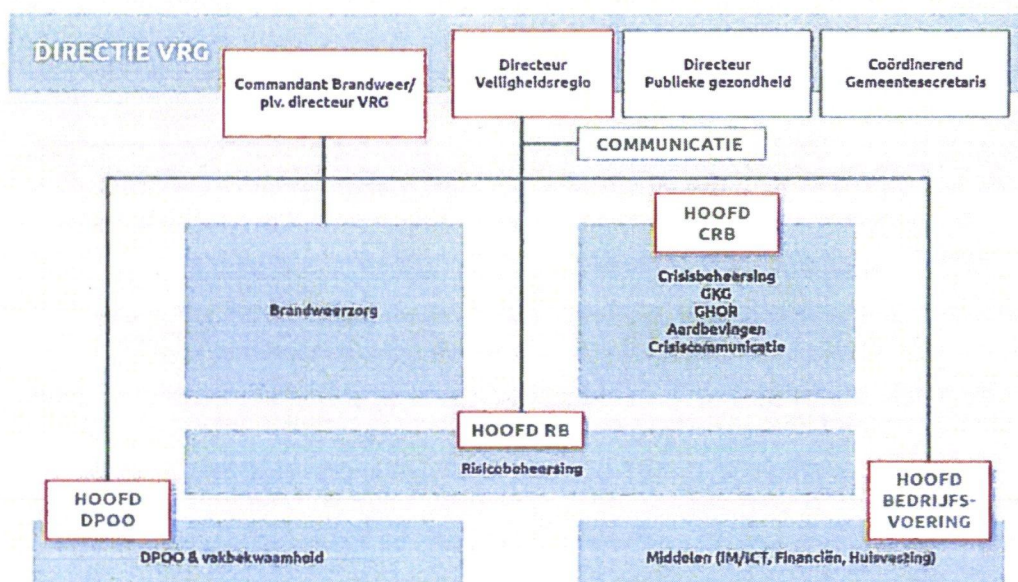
DIRECTIE VRG

Commandant Brandweer/ plv. directeur VRG

Directeur Veiligheidsregio

Directeur Publieke gezondheid

Coördinerend Gemeentesecretaris

COMMUNICATIE

HOOFD CRB

Brandweerzorg

Crisisbeheersing
GKG
GHOR
Aardbevingen
Crisiscommunicatie

HOOFD RB

Risicobeheersing

HOOFD DPOO

HOOFD BEDRIJFS-VOERING

DPOO & vakbekwaamheid

Middelen (IM/ICT, Financiën, Huisvesting)